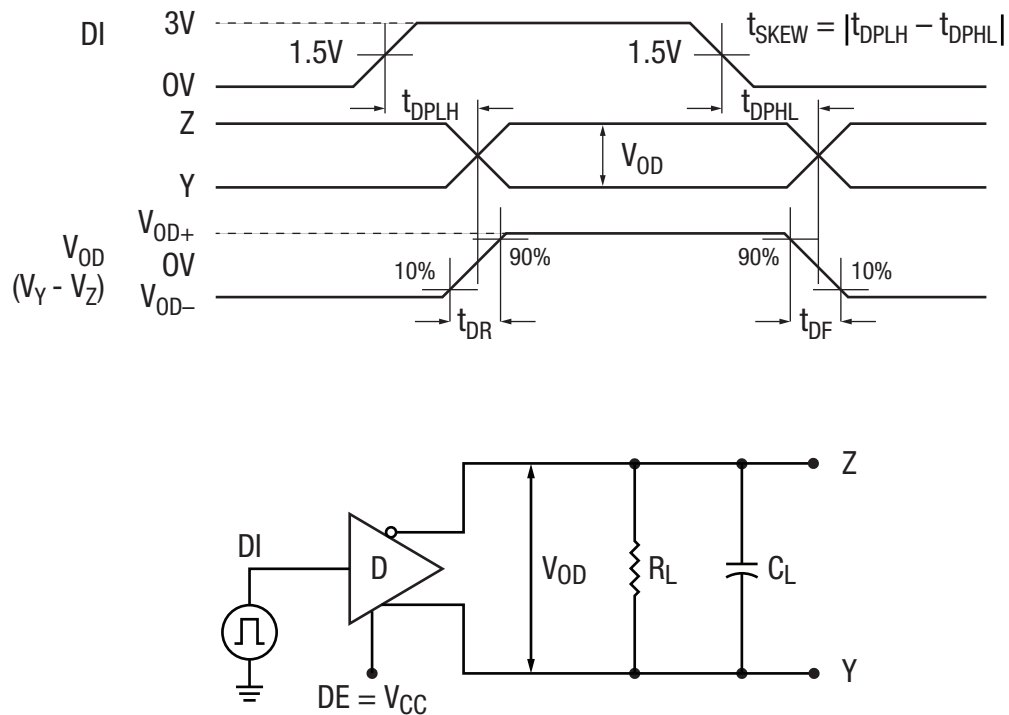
DI
3V
1.5V
1.5V
$t_{SKEW} = |t_{DPLH} – t_{DPHL}|$
0V
$t_{DPLH}$
$t_{DPHL}$
Z
$V_{OD}$
Y
$V_{OD}$
$(V_Y - V_Z)$
$V_{OD+}$
0V
$V_{OD–}$
10%
90%
90%
10%
$t_{DR}$
$t_{DF}$

DI
D
$V_{OD}$
$R_L$
$C_L$
Z
Y
$DE = V_{CC}$